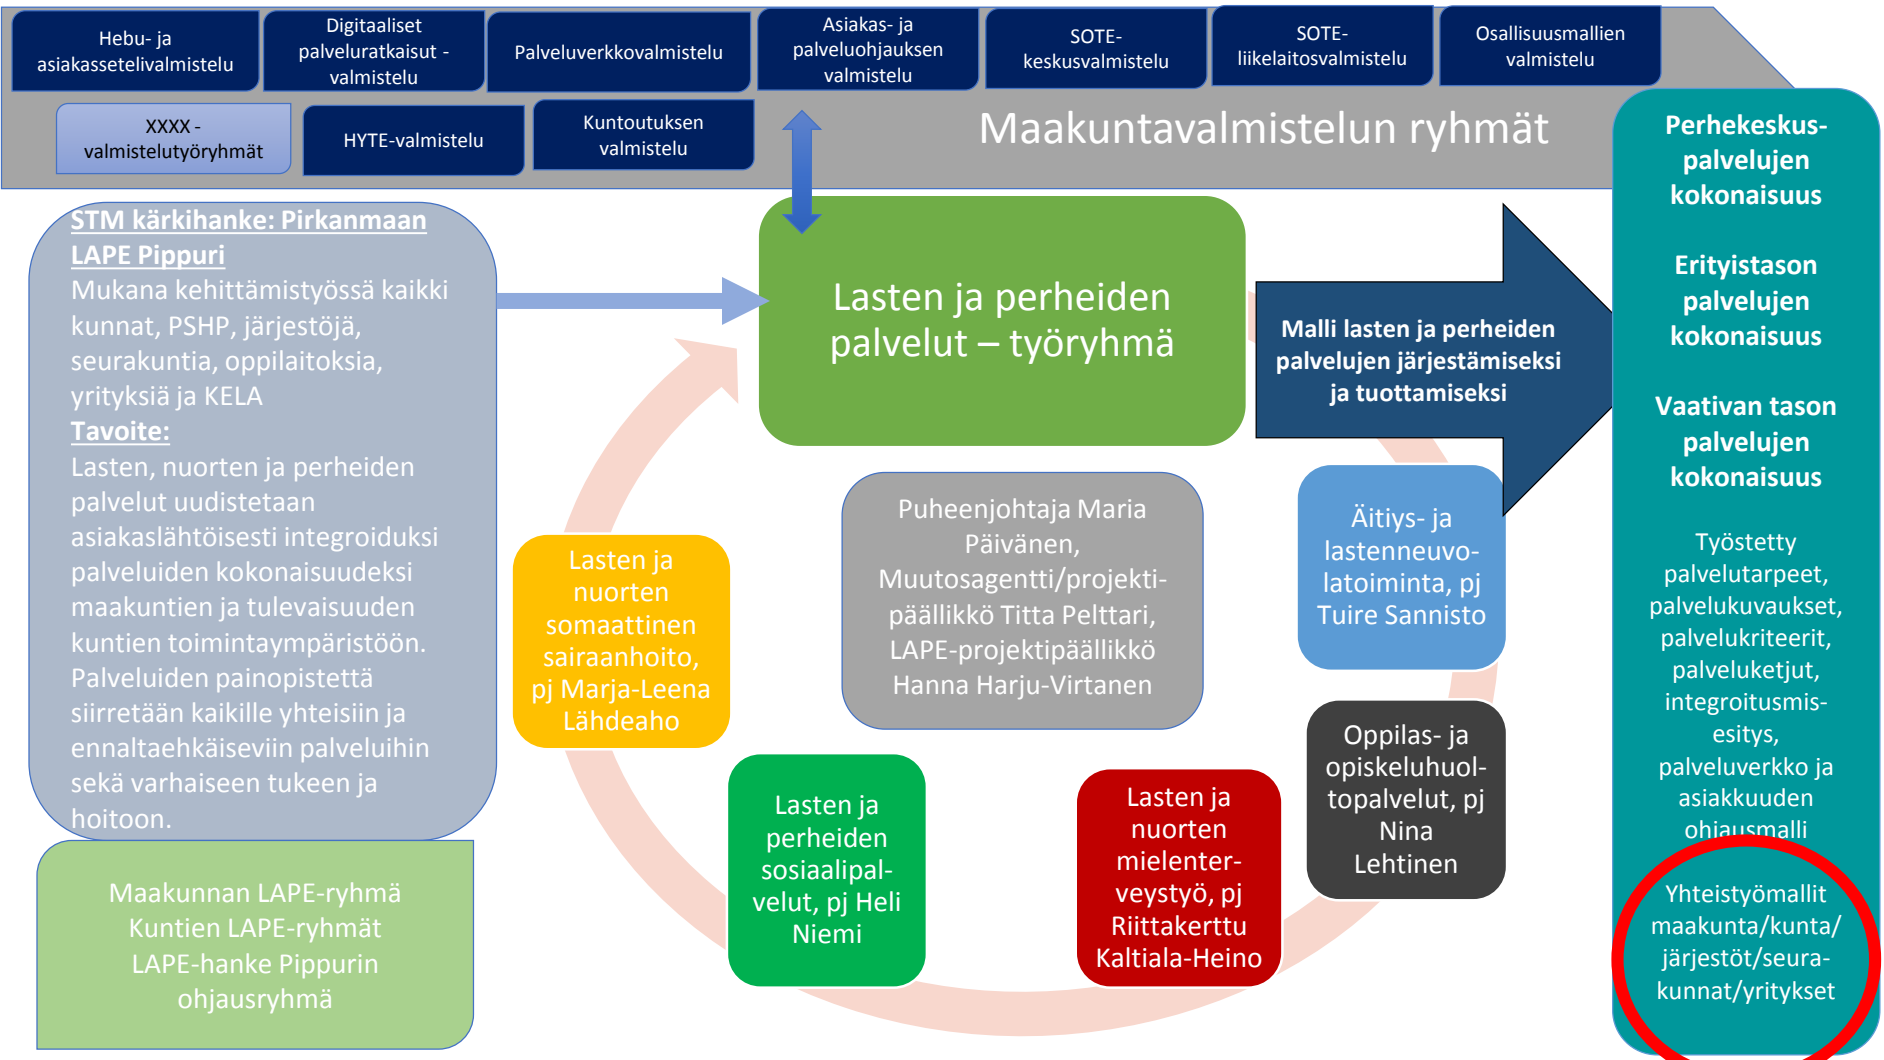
Hebu- ja asiakassetelivalmistelu

Digitaaliset palveluratkaisut - valmistelu

Palveluverkkovalmistelu

Asiakas- ja palveluohjauksen valmistelu

SOTE-keskusvalmistelu

SOTE-liikelaitosvalmistelu

Osallisuusmallien valmistelu

XXXX - valmistelutyöryhmät

HYTE-valmistelu

Kuntoutuksen valmistelu

Maakuntavalmistelun ryhmät

Perhekeskus-palvelujen kokonaisuus

Erityistason palvelujen kokonaisuus

Vaativan tason palvelujen kokonaisuus

Työstetty palvelutarpeet, palvelukuvaukset, palvelukriteerit, palveluketjut, integroitusmis-esitys, palveluverkko ja asiakkuuden ohjausmalli

Yhteistyömallit maakunta/kunta/järjestöt/seura-kunnat/yritykset

STM kärkihanke: Pirkanmaan LAPE Pippuri
Mukana kehittämistyössä kaikki kunnat, PSHP, järjestöjä, seurakuntia, oppilaitoksia, yrityksiä ja KELA
Tavoite:
Lasten, nuorten ja perheiden palvelut uudistetaan asiakaslähtöisesti integroiduksi palveluiden kokonaisuudeksi maakuntien ja tulevaisuuden kuntien toimintaympäristöön. Palveluiden painopistettä siirretään kaikille yhteisiin ja ennaltaehkäiseviin palveluihin sekä varhaiseen tukeen ja hoitoon.

Lasten ja perheiden palvelut – työryhmä

Malli lasten ja perheiden palvelujen järjestämiseksi ja tuottamiseksi

Puheenjohtaja Maria Päivänen, Muutosagentti/projekti-päällikkö Titta Pelttari, LAPE-projektipäällikkö Hanna Harju-Virtanen

Äitiys- ja lastenneuvo-latoiminta, pj Tuire Sannisto

Lasten ja nuorten somaattinen sairaanhoito, pj Marja-Leena Lähdeaho

Oppilas- ja opiskeluhuol-topalvelut, pj Nina Lehtinen

Lasten ja perheiden sosiaalipal-velut, pj Heli Niemi

Lasten ja nuorten mielenter-veystyö, pj Riittakerttu Kaltiala-Heino

Maakunnan LAPE-ryhmä
Kuntien LAPE-ryhmät
LAPE-hanke Pippurin ohjausryhmä